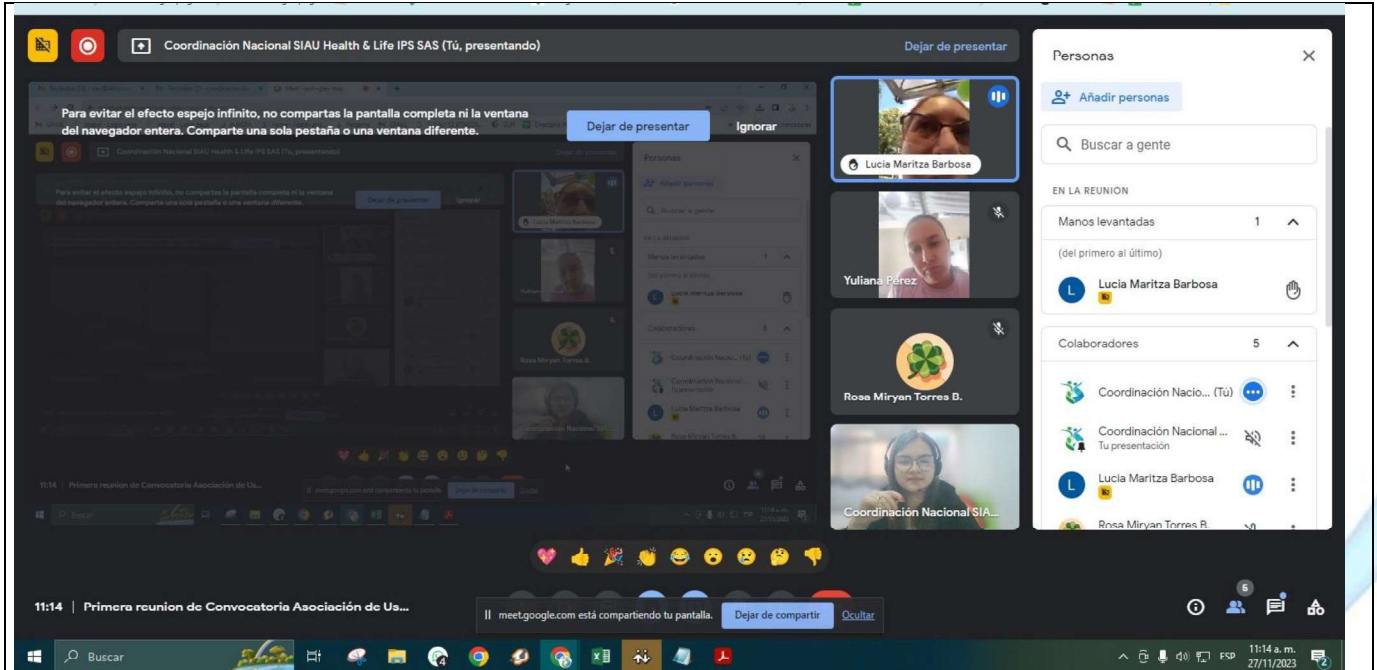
Coordinación Nacional SIAU Health & Life IPS SAS (Tú, presentando)

Dejar de presentar

Para evitar el efecto espejo infinito, no compartas la pantalla completa ni la ventana del navegador entera. Comparte una sola pestaña o una ventana diferente.

Dejar de presentar

Ignorar

Lucia Maritza Barbosa

Yuliana Pérez

Rosa Miryan Torres B.

Coordinación Nacional SIA...

Personas

Añadir personas

Buscar a gente

EN LA REUNION

Manos levantadas 1

(del primero al último)

Lucia Maritza Barbosa

Colaboradores 5

Coordinación Nacio... (Tú)

Coordinación Nacional ...
Tu presentación

Lucia Maritza Barbosa

Rosa Miryan Torres B.

11:14 | Primera reunion de Convocatoria Asociación de Us...

meet.google.com está compartiendo tu pantalla.

Dejar de compartir

Ocultar

5

Buscar

ESP

11:14 a. m.
27/11/2023